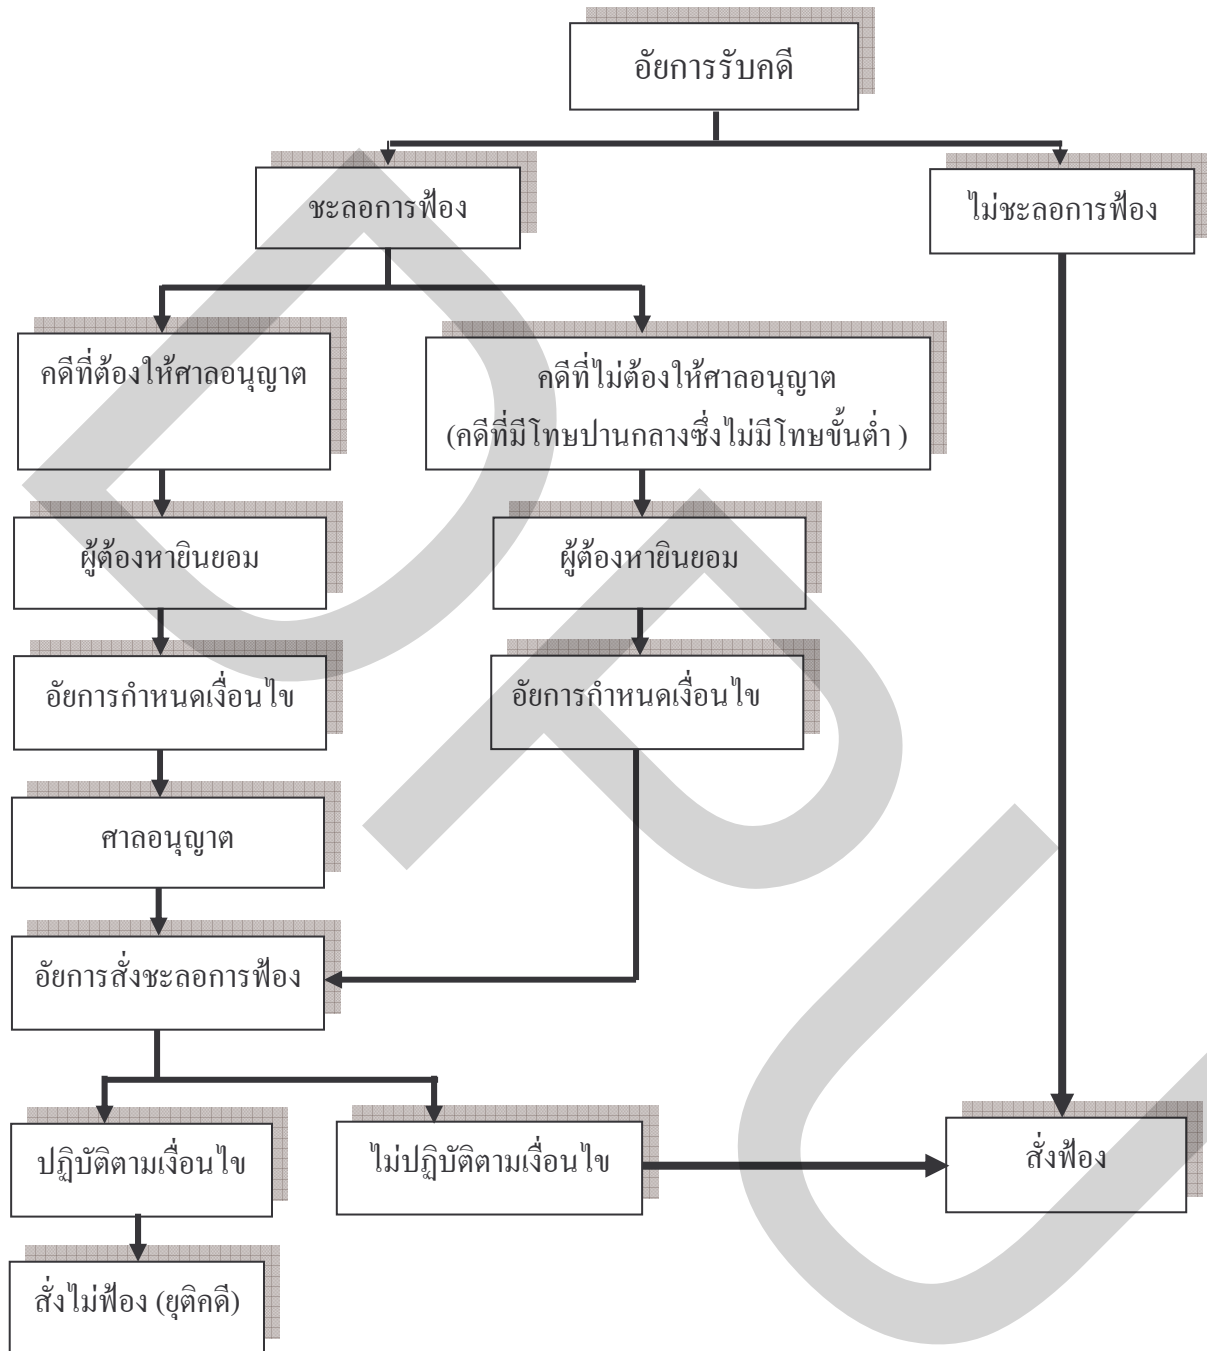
อัยการรับคดี

ชะลอการฟ้อง

ไม่ชะลอการฟ้อง

คดีที่ต้องให้ศาลอนุญาต

คดีที่ไม่ต้องให้ศาลอนุญาต (คดีที่มีโทษปานกลางซึ่งไม่มีโทษขั้นต่ำ )

ผู้ต้องหายินยอม

ผู้ต้องหายินยอม

อัยการกำหนดเงื่อนไข

อัยการกำหนดเงื่อนไข

ศาลอนุญาต

อัยการสั่งชะลอการฟ้อง

ปฏิบัติตามเงื่อนไข

ไม่ปฏิบัติตามเงื่อนไข

สั่งฟ้อง

สั่งไม่ฟ้อง (ยุติคดี)